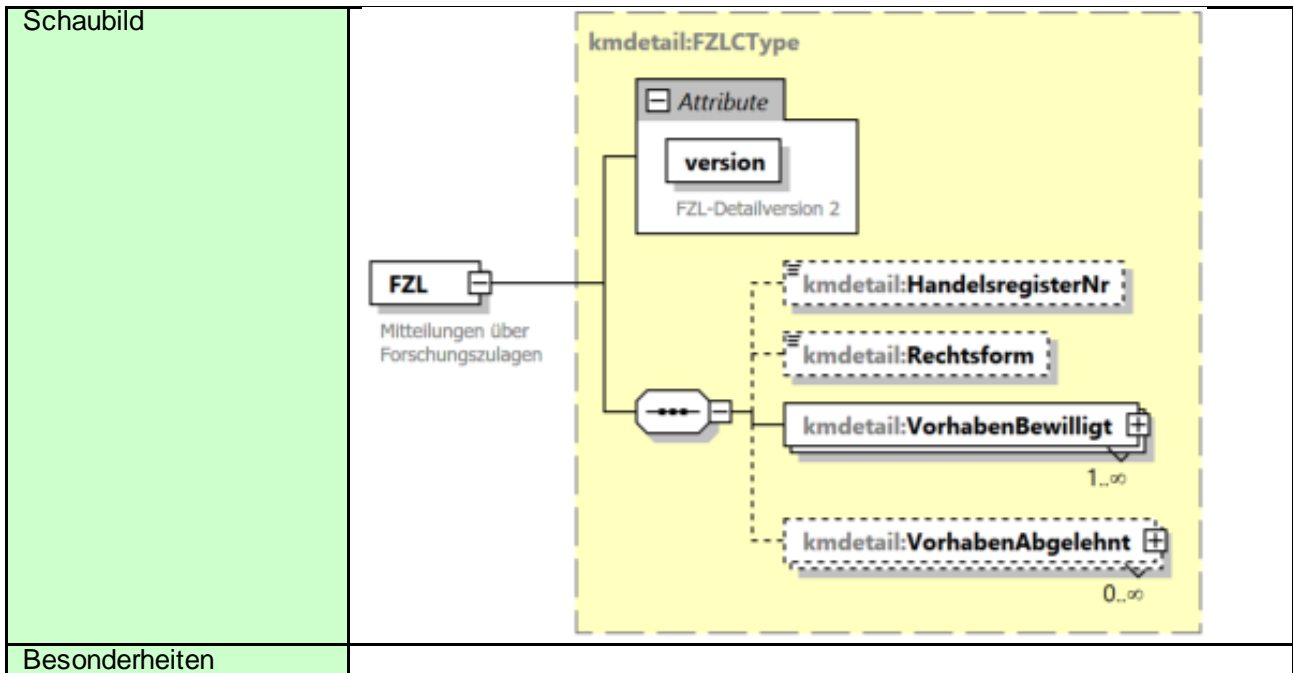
| Schaubild | kmdetail:FZLCType<br>Attribute<br>version<br>FZL-Detailversion 2<br>FZL<br>Mitteilungen über Forschungszulagen<br>kmdetail:HandelsregisterNr<br>kmdetail:Rechtsform<br>kmdetail:VorhabenBewilligt<br>1..∞<br>kmdetail:VorhabenAbgelehnt<br>0..∞ |
|---|---|
| Besonderheiten | |